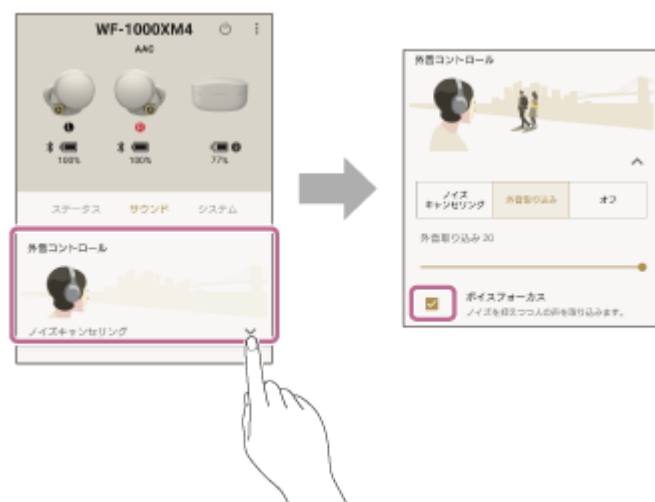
WF-1000XM4
AAC

100%
100%
77%

ステータス　サウンド　システム

外音コントロール

ノイズキャンセリング

外音コントロール

ノイズキャンセリング　外音取り込み　オフ

外音取り込み 20

ボイスフォーカス
ノイズを抑えつつ人の声を取り込みます。